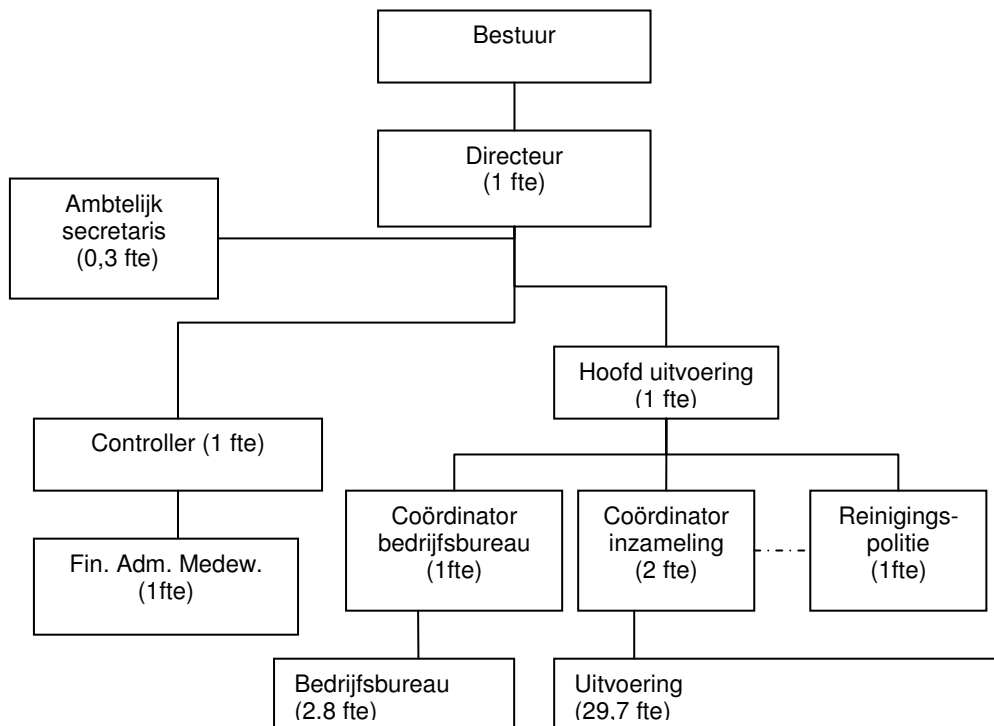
Bestuur

Directeur
(1 fte)

Ambtelijk secretaris
(0,3 fte)

Hoofd uitvoering
(1 fte)

Controller (1 fte)

Fin. Adm. Medew.
(1fte)

Coördinator bedrijfsbureau
(1fte)

Coördinator inzameling
(2 fte)

Reinigingspolitie
(1fte)

Bedrijfsbureau
(2,8 fte)

Uitvoering
(29,7 fte)